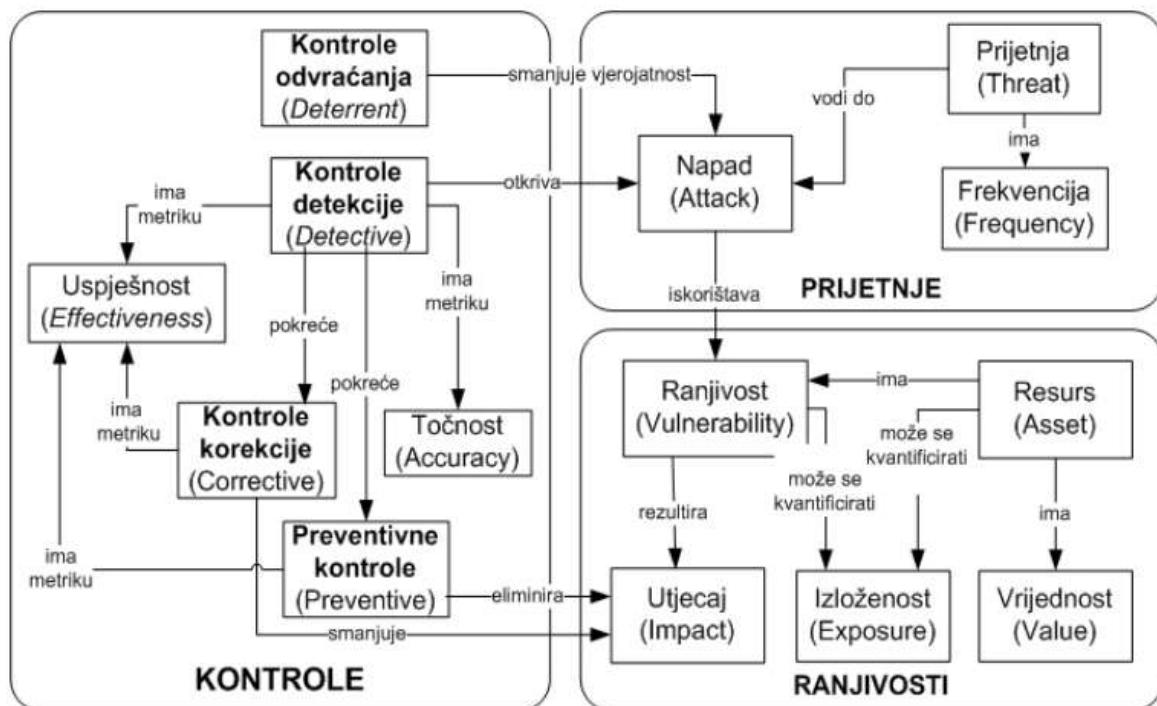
Kontrole odvraćanja (*Deterrent*)

smanjuje vjerojatnost

Prijetnja (Threat)

vodi do

ima

Kontrole detekcije (*Detective*)

ima metriku

otkriva

Napad (Attack)

Frekvencija (Frequency)

Uspješnost (*Effectiveness*)

ima metriku

pokreće

iskorištava

PRIJETNJE

pokreće

ima metriku

Kontrole korekcije (Corrective)

Točnost (Accuracy)

Ranjivost (Vulnerability)

ima

Resurs (Asset)

može se kvantificirati

može se kvantificirati

rezultira

ima

ima metriku

Preventivne kontrole (Preventive)

eliminira

Utjecaj (Impact)

Izloženost (Exposure)

Vrijednost (Value)

smanjuje

KONTROLE

RANJIVOSTI